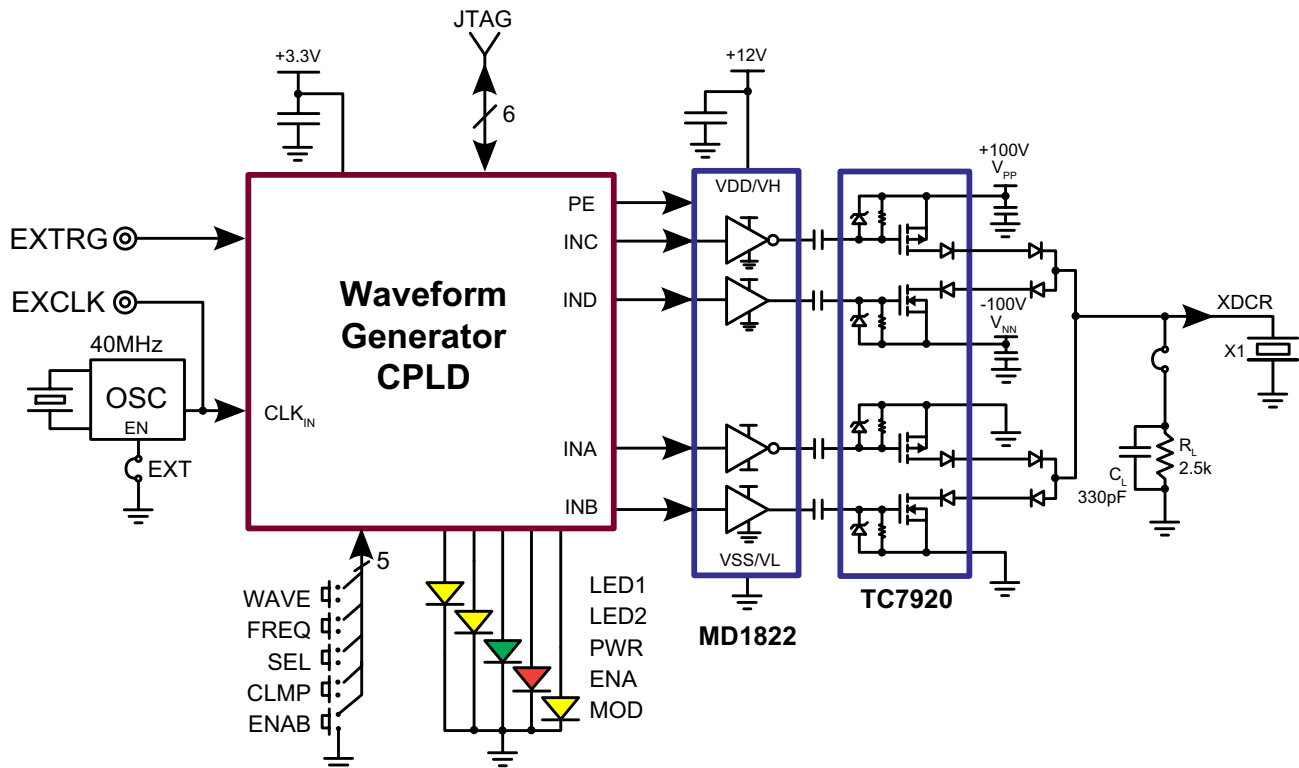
JTAG
6
+3.3V
+12V
+100V
$V_{PP}$
EXTRG
EXCLK
40MHz
OSC
EN
EXT
Waveform Generator CPLD
$CLK_{IN}$
PE
INC
IND
INA
INB
VDD/VH
VSS/VL
MD1822
TC7920
-100V
$V_{NN}$
XDCR
X1
$R_L$
2.5k
$C_L$
330pF
5
WAVE
FREQ
SEL
CLMP
ENAB
LED1
LED2
PWR
ENA
MOD